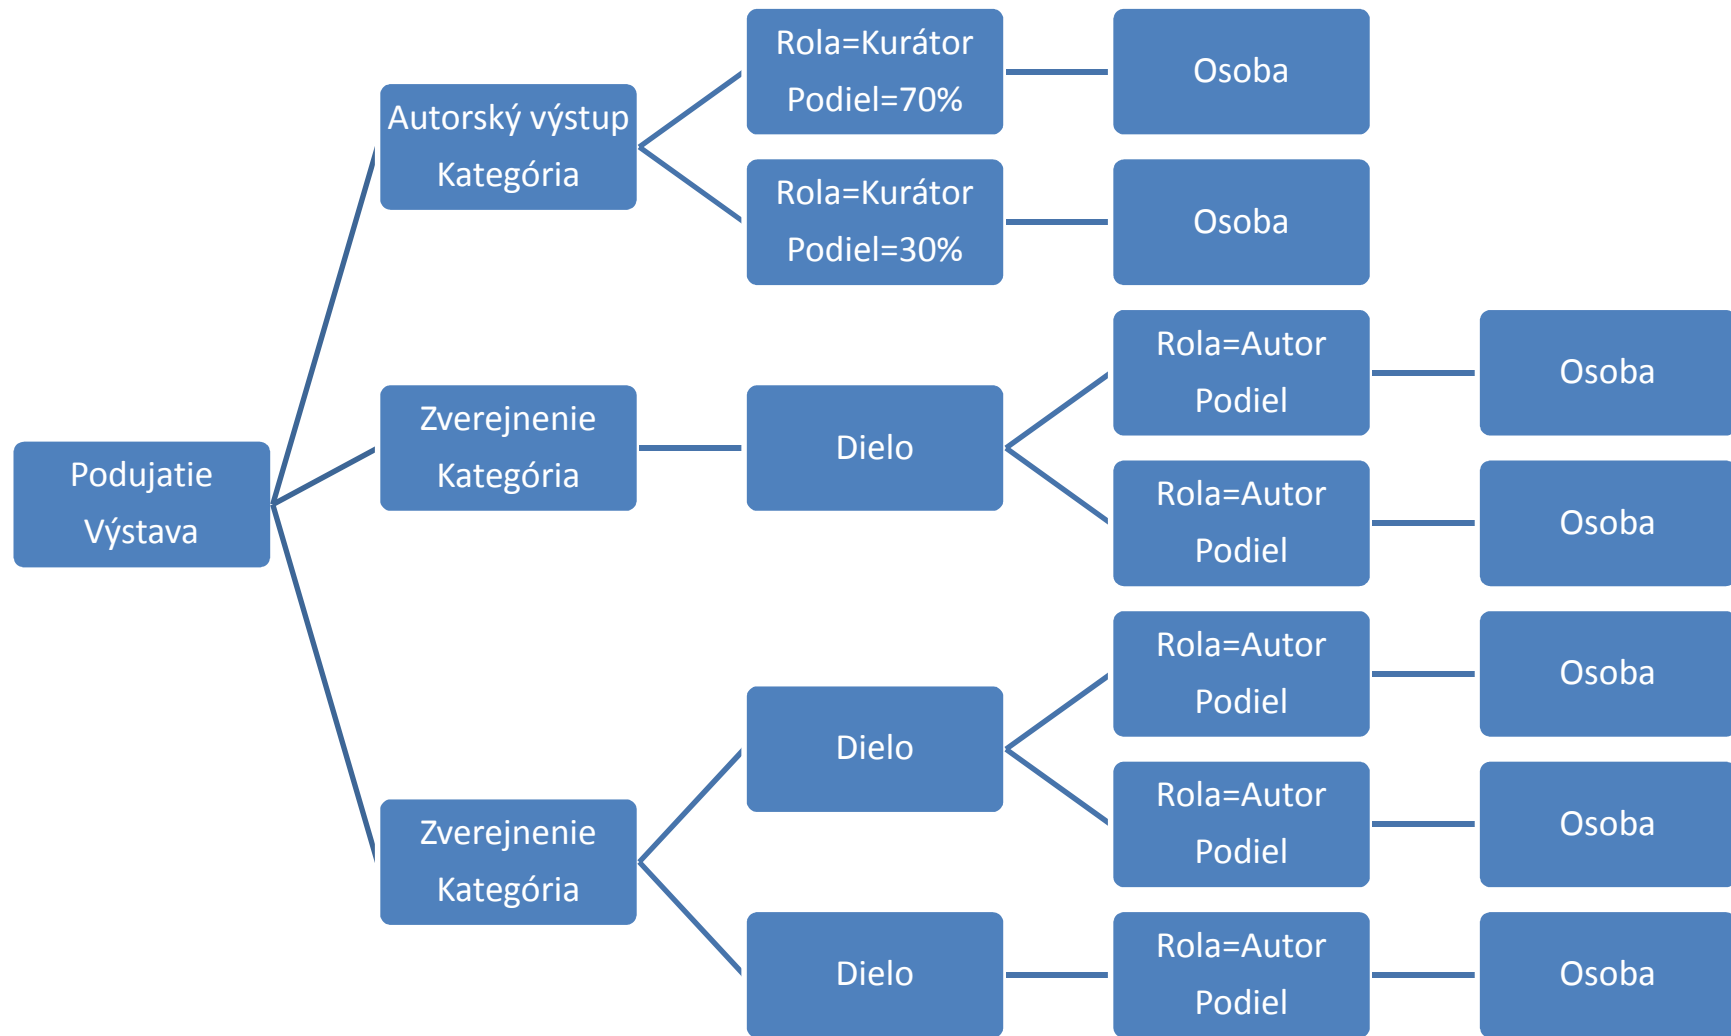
Podujatie
Výstava

Autorský výstup
Kategória

Rola=Kurátor
Podiel=70%

Osoba

Rola=Kurátor
Podiel=30%

Osoba

Zverejnenie
Kategória

Dielo

Rola=Autor
Podiel

Osoba

Rola=Autor
Podiel

Osoba

Zverejnenie
Kategória

Dielo

Rola=Autor
Podiel

Osoba

Rola=Autor
Podiel

Osoba

Dielo

Rola=Autor
Podiel

Osoba